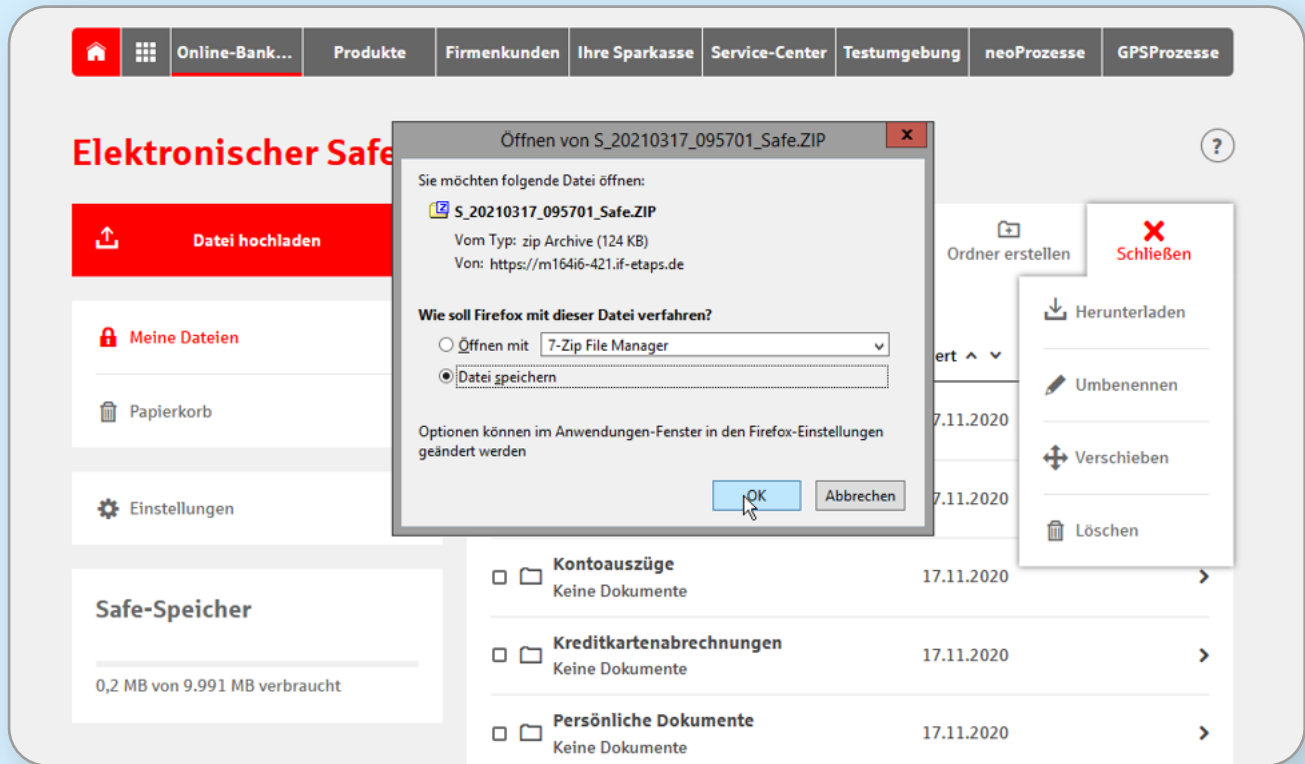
Online-Bank... Produkte Firmenkunden Ihre Sparkasse Service-Center Testumgebung neoProzesse GPSProzesse

Elektronischer Safe

?

Datei hochladen

Meine Dateien

Papierkorb

Einstellungen

Safe-Speicher

0,2 MB von 9.991 MB verbraucht

Öffnen von S_20210317_095701_Safe.ZIP

x

Sie möchten folgende Datei öffnen:

S_20210317_095701_Safe.ZIP

Vom Typ: zip Archive (124 KB)

Von: https://m164i6-421.if-etaps.de

Wie soll Firefox mit dieser Datei verfahren?

Öffnen mit 7-Zip File Manager

Datei speichern

Optionen können im Anwendungen-Fenster in den Firefox-Einstellungen geändert werden

OK Abbrechen

Ordner erstellen

Schließen

Herunterladen

Umbenennen

Verschieben

Löschen

ert

7.11.2020

7.11.2020

Kontoauszüge
Keine Dokumente
17.11.2020

Kreditkartenabrechnungen
Keine Dokumente
17.11.2020

Persönliche Dokumente
Keine Dokumente
17.11.2020